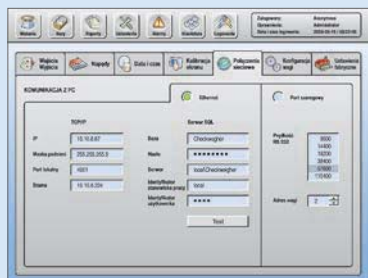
Zalogowany: Anonymous
Uprawnienia: Administrator
Data i czas logowania: 2009-05-15 08:57:05

Wejścia Wyjścia
Napędy
Data i czas
Kalibracja ekranu
Połączenia sieciowe
Konfiguracja wagi
Ustawienia fabryczne

KOMUNIKACJA Z PC

Ethernet
Port szeregowy

TCP/IP
IP 10.10.8.87
Maska podsieci 255.255.255.0
Port lokalny 4001
Brama 10.10.8.254

Serwer SQL
Baza Checkweigher
Hasło ********
Serwer isql\Checkweigher
Identyfikator stanowiska pracy test
Identyfikator użytkownika ****

Test

Prędkość RS 232
9600
14400
19200
38400
57600
115200

Adres wagi 2